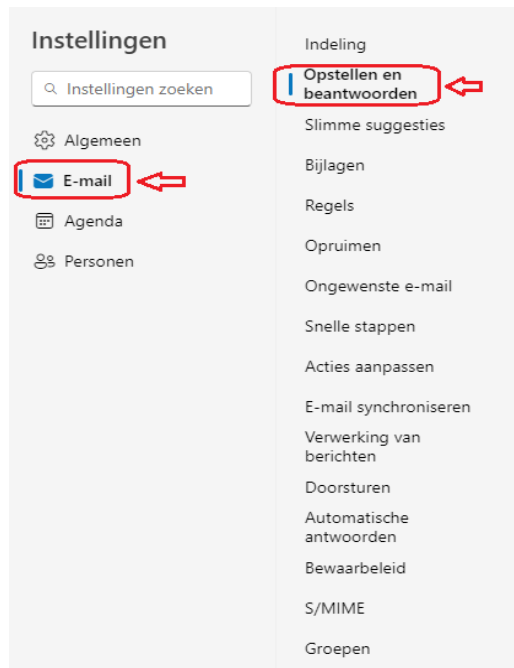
Instellingen

Instellingen zoeken

Algemeen

E-mail

Agenda

Personen

Indeling

Opstellen en beantwoorden

Slimme suggesties

Bijlagen

Regels

Opruimen

Ongewenste e-mail

Snelle stappen

Acties aanpassen

E-mail synchroniseren

Verwerking van berichten

Doorsturen

Automatische antwoorden

Bewaarbeleid

S/MIME

Groepen